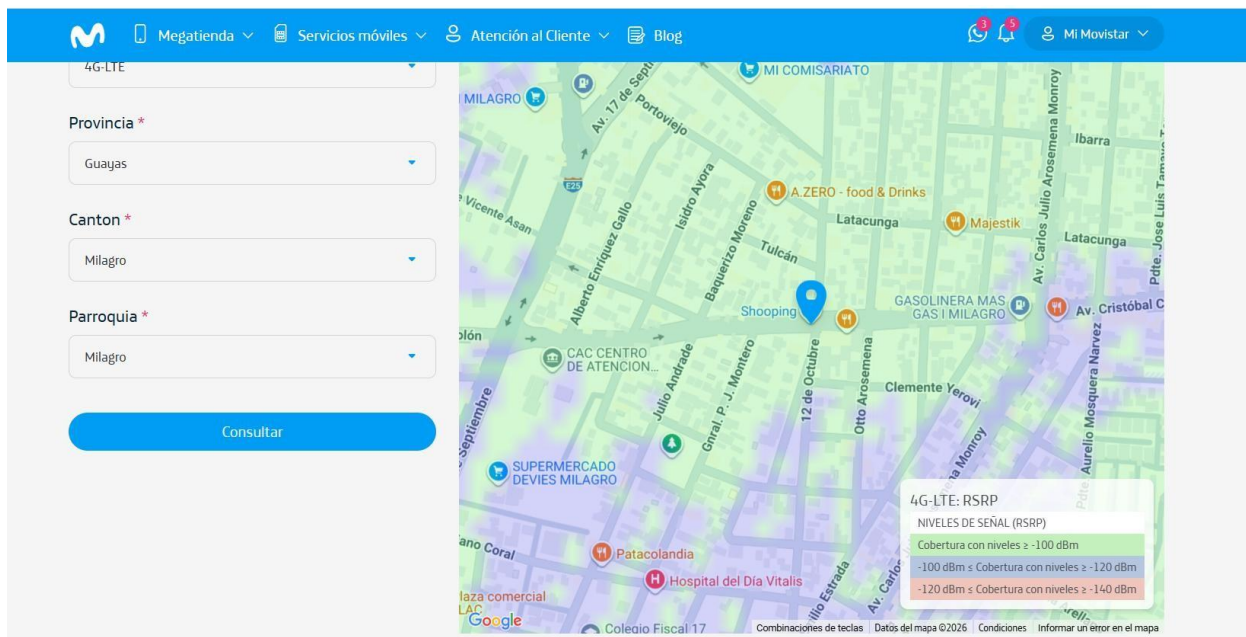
Megatienda Servicios móviles Atención al Cliente Blog 3 5 Mi Movistar

4G-LTE

Provincia *

Guayas

Canton *

Milagro

Parroquia *

Milagro

Consultar

MI COMISARIATO
MILAGRO
Av. 17 de Sept
Portoviejo
Ibarra
Av. Carlos Julio Arosemena Monroy
E25
Vicente Rocafuerte Asan
Alberto Enríquez Gallo
Isidro Ayora
Baquerizo Moreno
A.ZERO - food & Drinks
Latacunga
Majestik
Latacunga
Tulcán
Shooping
GASOLINERA MAS GAS I MILAGRO
Av. Cristóbal C
Pdte. Jose Luis Tamayo
olón
CAC CENTRO DE ATENCION...
Julio Andrade
Gnral. P. J. Montero
12 de Octubre
Otto Arosemena
Clemente Yerovi
Aurelio Mosquera Narvez
Septiembre
SUPERMERCADO DEVIES MILAGRO
ano Coral
Patacolandia
Hospital del Día Vitalis
laza comercial LAC
Colegio Fiscal 17
Estrada

4G-LTE: RSRP
NIVELES DE SEÑAL (RSRP)
Cobertura con niveles ≥ -100 dBm
-100 dBm ≤ Cobertura con niveles ≥ -120 dBm
-120 dBm ≤ Cobertura con niveles ≥ -140 dBm

Google
Combinaciones de teclas Datos del mapa ©2026 Condiciones Informar un error en el mapa